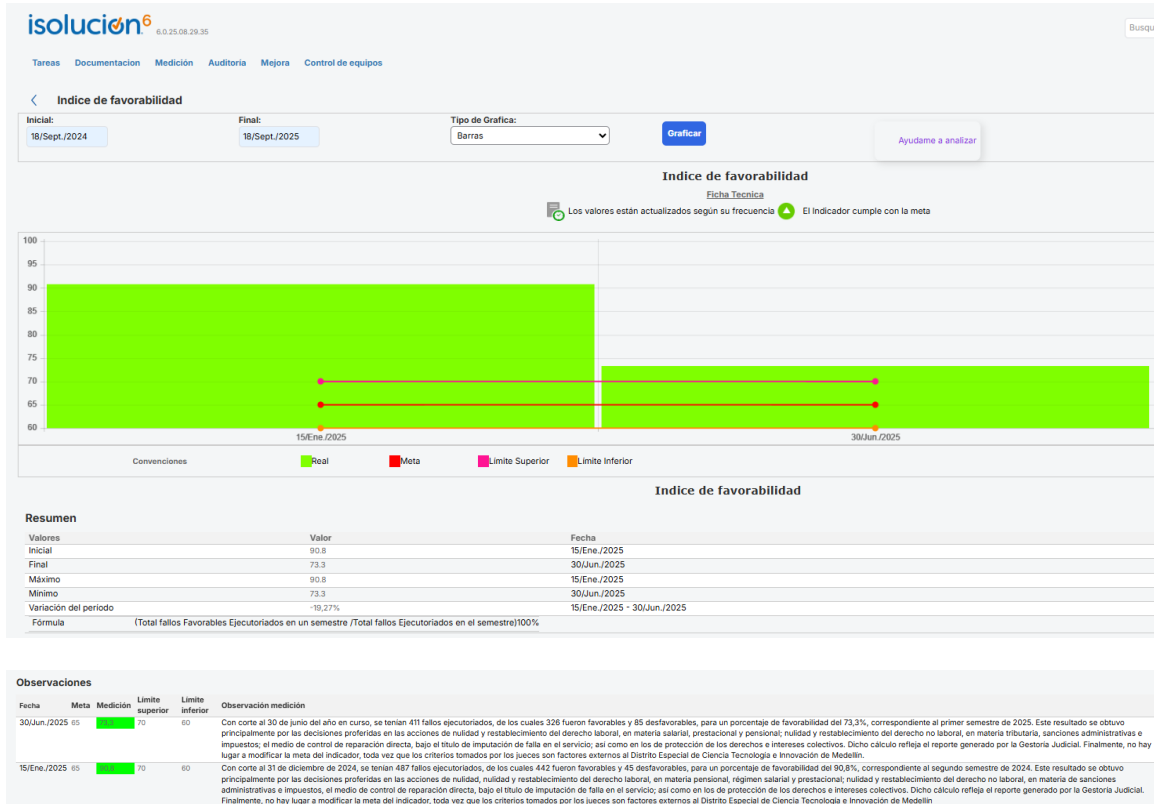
isolucion6 6.0.25.08.29.35

Busqu

Tareas Documentacion Medición Auditoría Mejora Control de equipos

Indice de favorabilidad

Inicial: 18/Sept./2024
Final: 18/Sept./2025
Tipo de Grafica: Barras
Graficar
Ayudame a analizar

Indice de favorabilidad

Ficha Tecnica

Los valores están actualizados según su frecuencia El Indicador cumple con la meta

100
95
90
85
80
75
70
65
60

15/Ene./2025
30/Jun./2025

Convenciones Real Meta Limite Superior Limite Inferior

Indice de favorabilidad

Resumen

| Valores | Valor | Fecha |
|---|---|---|
| Inicial | 90.8 | 15/Ene./2025 |
| Final | 73.3 | 30/Jun./2025 |
| Máximo | 90.8 | 15/Ene./2025 |
| Mínimo | 73.3 | 30/Jun./2025 |
| Variación del periodo | -19,27% | 15/Ene./2025 - 30/Jun./2025 |

Fórmula (Total fallos Favorables Ejecutoriados en un semestre /Total fallos Ejecutoriados en el semestre)100%

Observaciones

| Fecha | Meta | Medición | Limite superior | Limite inferior | Observación medición |
|---|---|---|---|---|---|
| 30/Jun./2025 | 65 | 73.3 | 70 | 60 | Con corte al 30 de junio del año en curso, se tenían 411 fallos ejecutoriados, de los cuales 326 fueron favorables y 85 desfavorables, para un porcentaje de favorabilidad del 73,3%, correspondiente al primer semestre de 2025. Este resultado se obtuvo principalmente por las decisiones proferidas en las acciones de nulidad y restablecimiento del derecho laboral, en materia salarial, prestacional y pensional; nulidad y restablecimiento del derecho no laboral, en materia tributaria, sanciones administrativas e impuestos; el medio de control de reparación directa, bajo el título de imputación de falla en el servicio; así como en los de protección de los derechos e intereses colectivos. Dicho cálculo refleja el reporte generado por la Gestoría Judicial. Finalmente, no hay lugar a modificar la meta del indicador, toda vez que los criterios tomados por los jueces son factores externos al Distrito Especial de Ciencia Tecnología e Innovación de Medellín. |
| 15/Ene./2025 | 65 | 90.8 | 70 | 60 | Con corte al 31 de diciembre de 2024, se tenían 487 fallos ejecutoriados, de los cuales 442 fueron favorables y 45 desfavorables, para un porcentaje de favorabilidad del 90,8%, correspondiente al segundo semestre de 2024. Este resultado se obtuvo principalmente por las decisiones proferidas en las acciones de nulidad, nulidad y restablecimiento del derecho, en materia pensional, régimen salarial y prestacional; nulidad y restablecimiento del derecho no laboral, en materia de sanciones administrativas e impuestos, el medio de control de reparación directa, bajo el título de imputación de falla en el servicio; así como en los de protección de los derechos e intereses colectivos. Dicho cálculo refleja el reporte generado por la Gestoría Judicial. Finalmente, no hay lugar a modificar la meta del indicador, toda vez que los criterios tomados por los jueces son factores externos al Distrito Especial de Ciencia Tecnología e Innovación de Medellín |